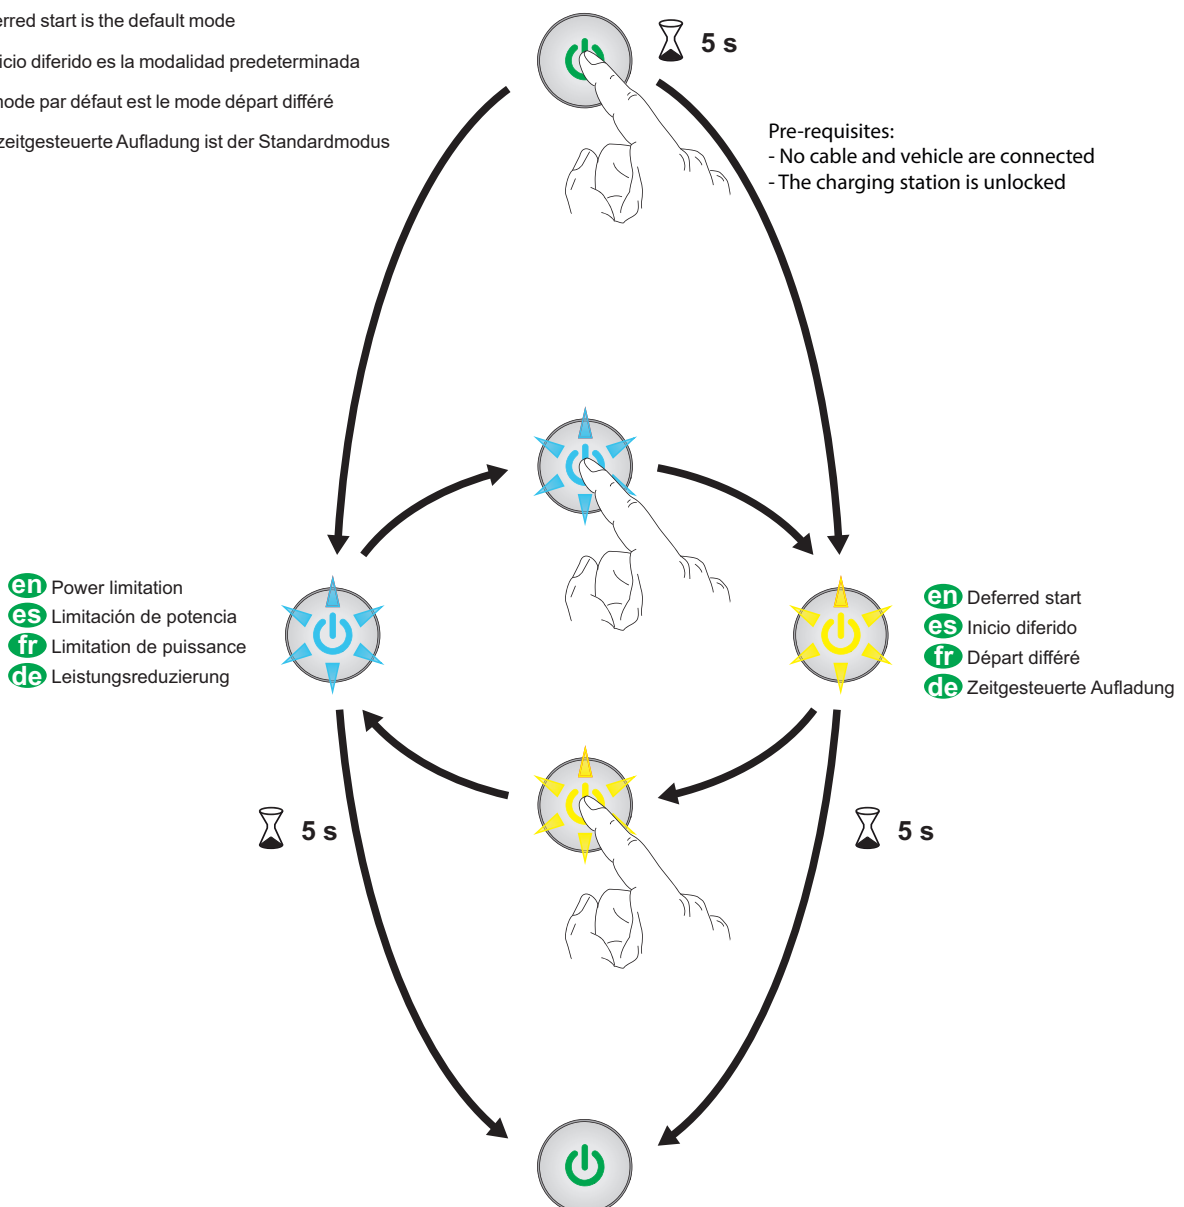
erred start is the default mode

icio diferido es la modalidad predeterminada

node par défaut est le mode départ différé

zeitgesteuerte Aufladung ist der Standardmodus

5 s

Pre-requisites:
- No cable and vehicle are connected
- The charging station is unlocked

en Power limitation
es Limitación de potencia
fr Limitation de puissance
de Leistungsreduzierung

en Deferred start
es Inicio diferido
fr Départ différé
de Zeitgesteuerte Aufladung

5 s

5 s